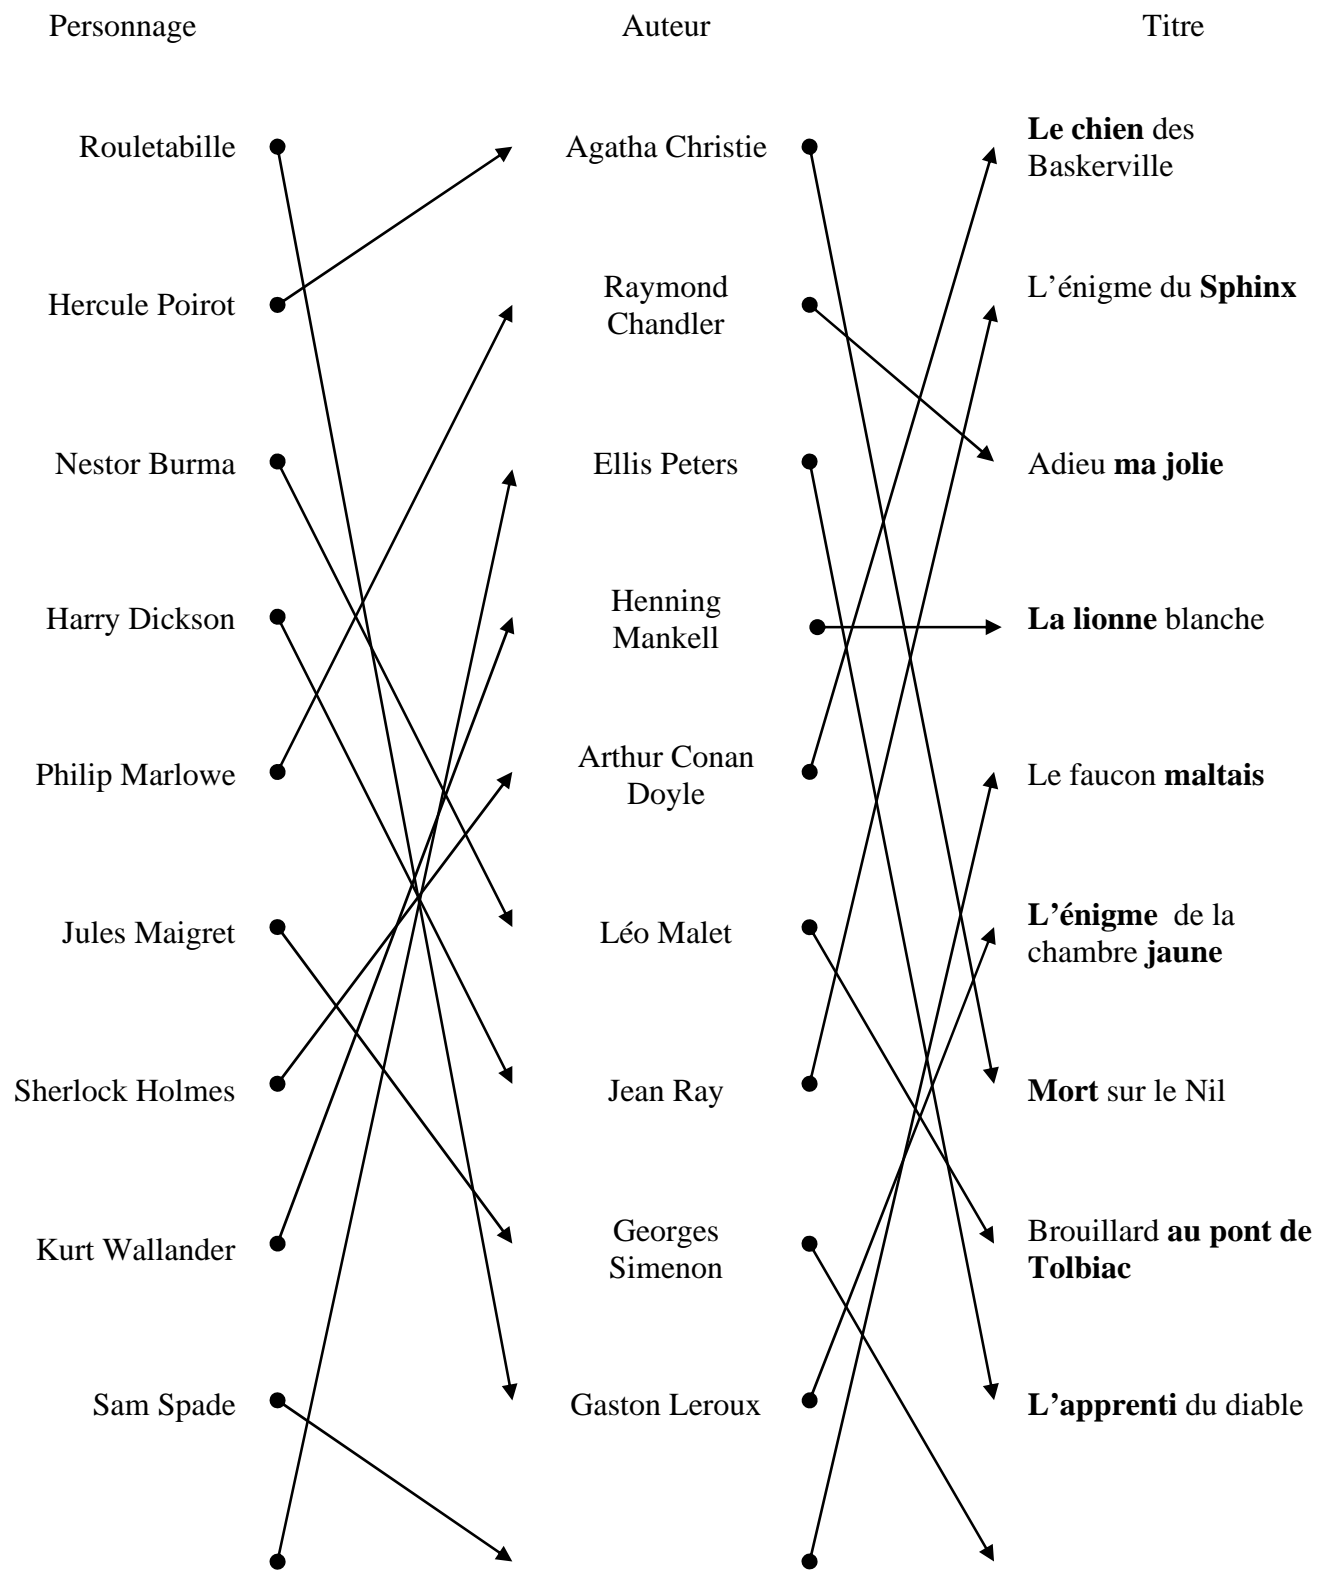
Personnage

Auteur

Titre

Rouletabille

Agatha Christie

**Le chien** des Baskerville

Hercule Poirot

Raymond Chandler

L'énigme du **Sphinx**

Nestor Burma

Ellis Peters

Adieu **ma jolie**

Harry Dickson

Henning Mankell

**La lionne** blanche

Philip Marlowe

Arthur Conan Doyle

Le faucon **maltais**

Jules Maigret

Léo Malet

**L'énigme** de la chambre **jaune**

Sherlock Holmes

Jean Ray

**Mort** sur le Nil

Kurt Wallander

Georges Simenon

Brouillard **au pont de Tolbiac**

Sam Spade

Gaston Leroux

**L'apprenti** du diable